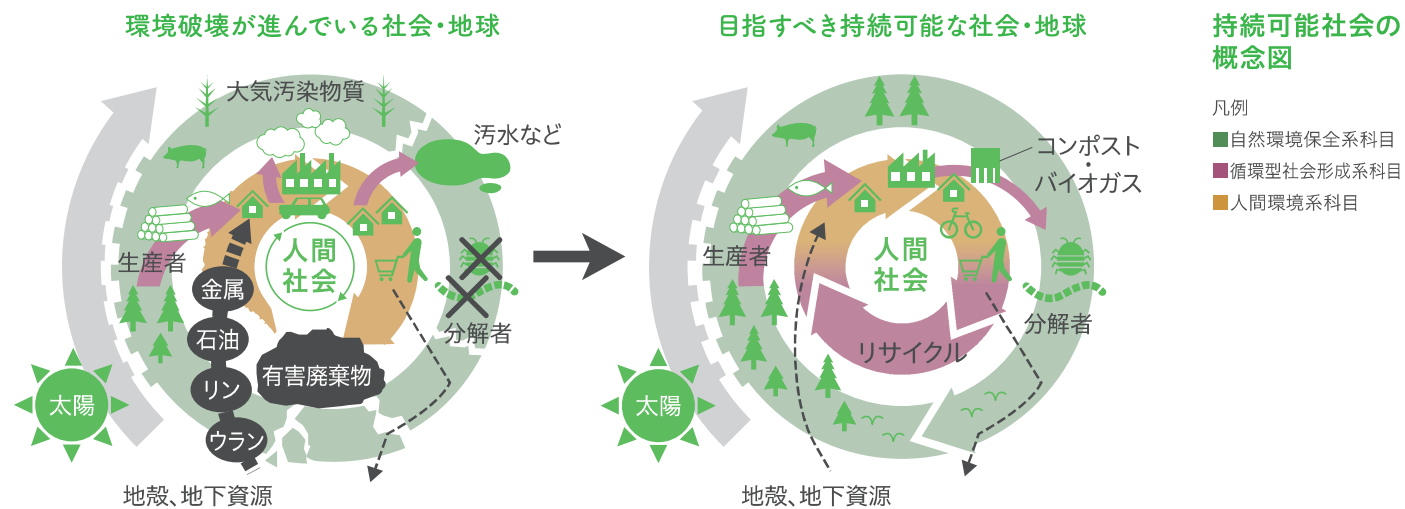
環境破壊が進んでいる社会・地球

大気汚染物質

汚水など

生産者

人間社会

金属

石油

リン

ウラン

有害廃棄物

分解者

太陽

地殻、地下資源

目指すべき持続可能な社会・地球

コンポスト・バイオガス

生産者

人間社会

分解者

リサイクル

太陽

地殻、地下資源

持続可能社会の概念図

凡例

自然環境保全系科目

循環型社会形成系科目

人間環境系科目